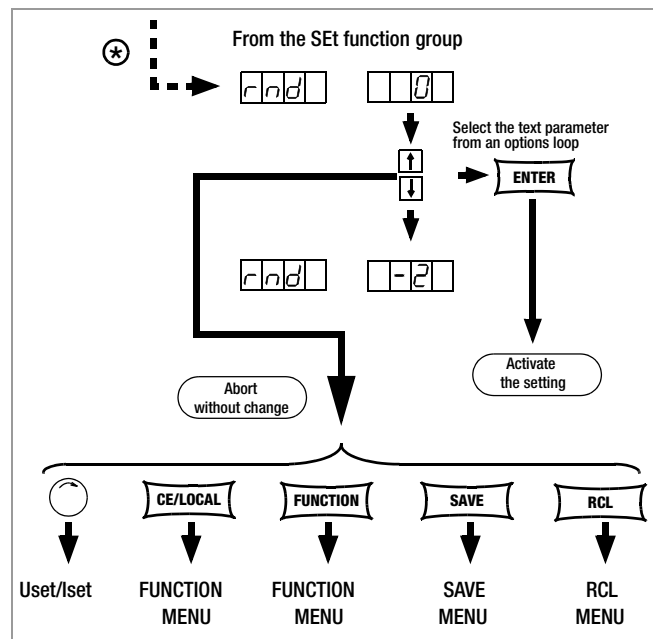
⊛

From the SEt function group

rnd 0

Select the text parameter from an options loop

ENTER

rnd -2

Abort without change

Activate the setting

CE/LOCAL

FUNCTION

SAVE

RCL

Uset/Iset

FUNCTION MENU

FUNCTION MENU

SAVE MENU

RCL MENU